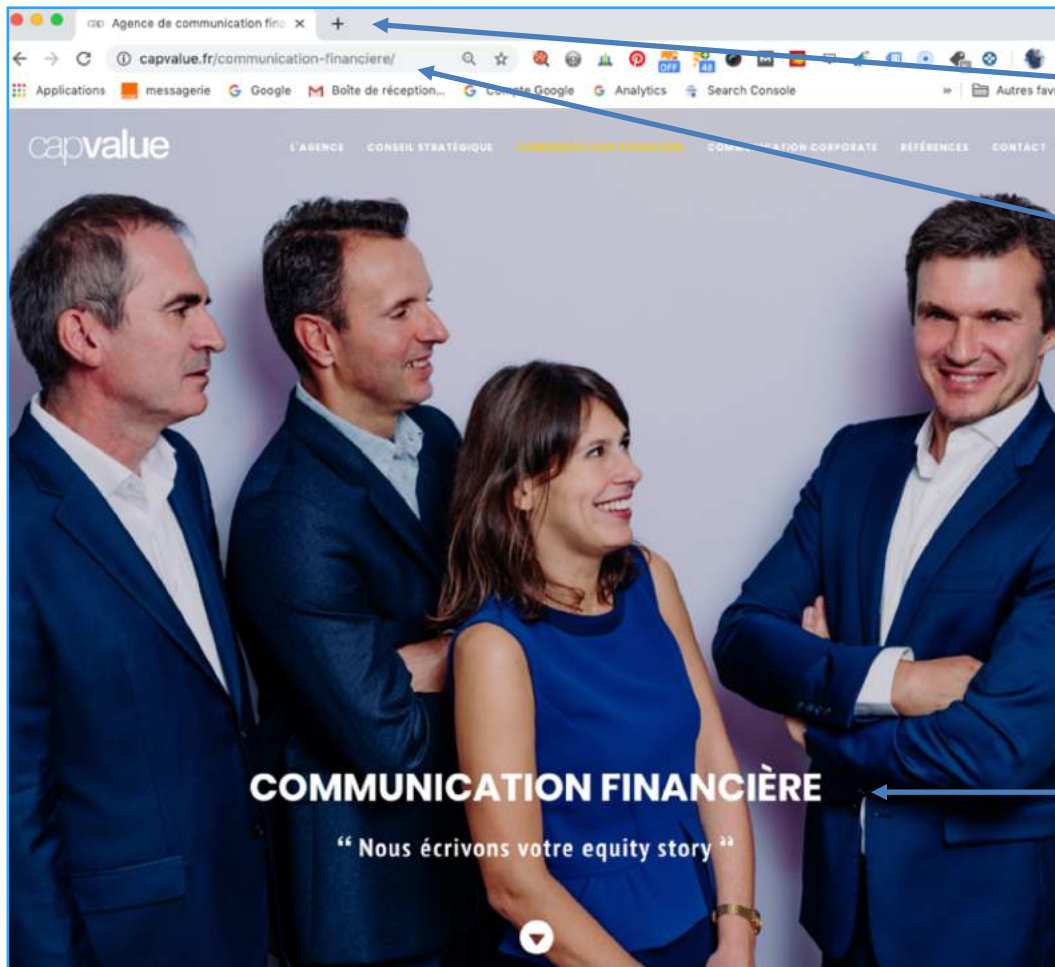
cap Agence de communication fina ×

capvalue.fr/communication-financiere/

Applications messagerie Google Boîte de réception... Compte Google Analytics Search Console » Autres fav

capvalue

L'AGENCE CONSEIL STRATÉGIQUE COMMUNICATION FINANCIÈRE COMMUNICATION CORPORATE RÉFÉRENCES CONTACT

COMMUNICATION FINANCIÈRE

“ Nous écrivons votre equity story ”